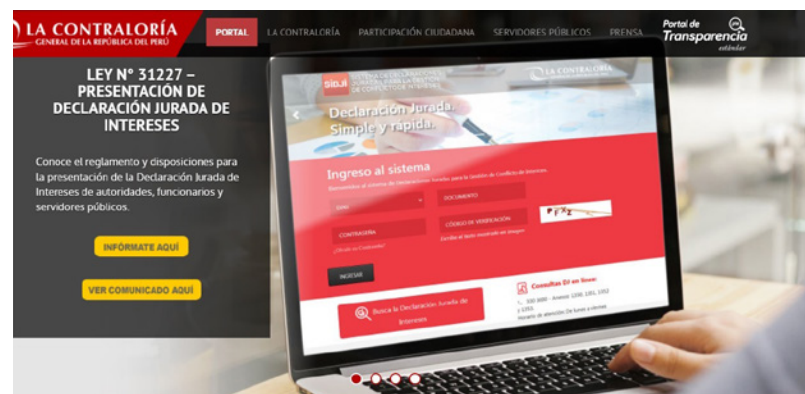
LA CONTRALORÍA
GENERAL DE LA REPÚBLICA DEL PERÚ

PORTAL LA CONTRALORÍA PARTICIPACIÓN CIUDADANA SERVIDORES PÚBLICOS PRENSA

Portal de Transparencia estándar

LEY N° 31227 – PRESENTACIÓN DE DECLARACIÓN JURADA DE INTERESES

Conoce el reglamento y disposiciones para la presentación de la Declaración Jurada de Intereses de autoridades, funcionarios y servidores públicos.

INFÓRMATE AQUÍ

VER COMUNICADO AQUÍ

SIDJI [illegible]

LA CONTRALORÍA

Declaración Jurada. Simple y rápida.

Ingreso al sistema

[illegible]

DNI

DOCUMENTO

CONTRASEÑA

CÓDIGO DE VERIFICACIÓN

PFXZ

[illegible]

INGRESAR

Busca la Declaración Jurada de Intereses

Consultas DJ en línea

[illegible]